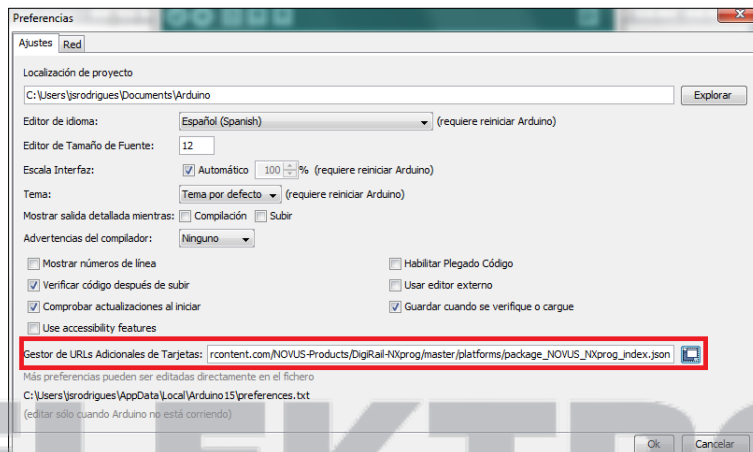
Preferencias

Ajustes Red

Localización de proyecto

C:\Users\jsrodrigues\Documents\Arduino

Explorar

Editor de idioma: Español (Spanish) (requiere reiniciar Arduino)

Editor de Tamaño de Fuente: 12

Escala Interfaz: Automático 100 % (requiere reiniciar Arduino)

Tema: Tema por defecto (requiere reiniciar Arduino)

Mostrar salida detallada mientras: Compilación Subir

Advertencias del compilador: Ninguno

Mostrar números de línea

Habilitar Plegado Código

Verificar código después de subir

Usar editor externo

Comprobar actualizaciones al iniciar

Guardar cuando se verifique o cargue

Use accessibility features

Gestor de URLs Adicionales de Tarjetas: rcontent.com/NOVUS-Products/DigiRail-NXprog/master/platforms/package_NOVUS_NXprog_index.json

Más preferencias pueden ser editadas directamente en el fichero

C:\Users\jsrodrigues\AppData\Local\Arduino15\preferences.txt

(editar sólo cuando Arduino no está corriendo)

Ok Cancelar